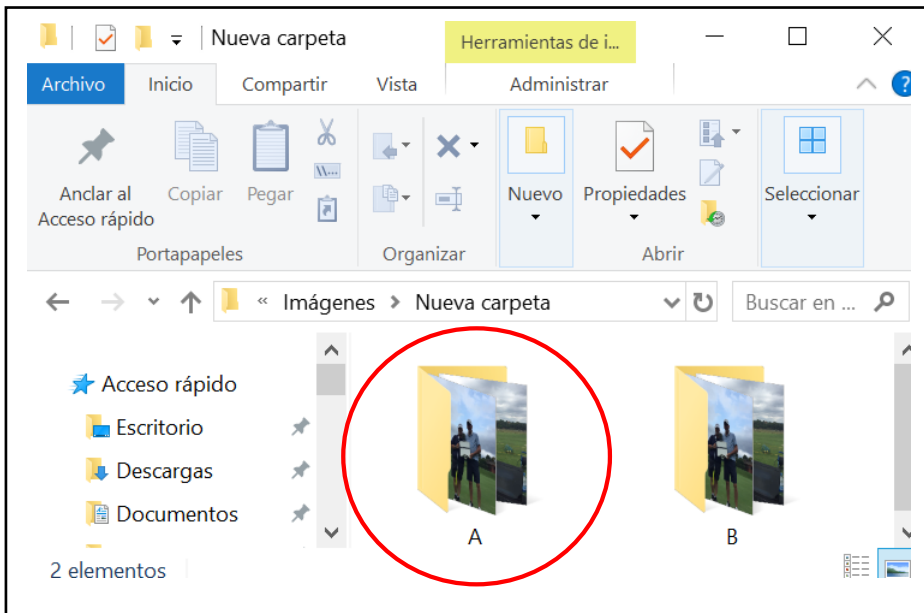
Nueva carpeta

Herramientas de i...

Archivo Inicio Compartir Vista Administrar

Anclar al Acceso rápido

Copiar

Pegar

Portapapeles

Organizar

Nuevo

Propiedades

Abrir

Seleccionar

« Imágenes › Nueva carpeta

Buscar en ...

Acceso rápido

Escritorio

Descargas

Documentos

A

B

2 elementos